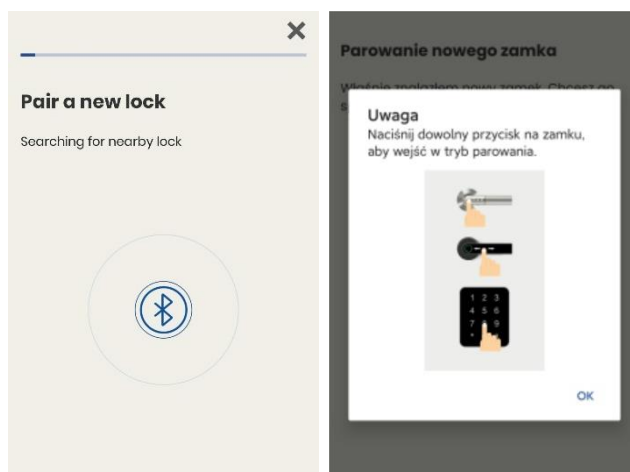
×

Pair a new lock

Searching for nearby lock

Parowanie nowego zamka

Właśnie znalazłem nowy zamek. Chcesz go s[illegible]

Uwaga

Naciśnij dowolny przycisk na zamku, aby wejść w tryb parowania.

1 2 3
4 5 6
7 8 9
* 0

OK